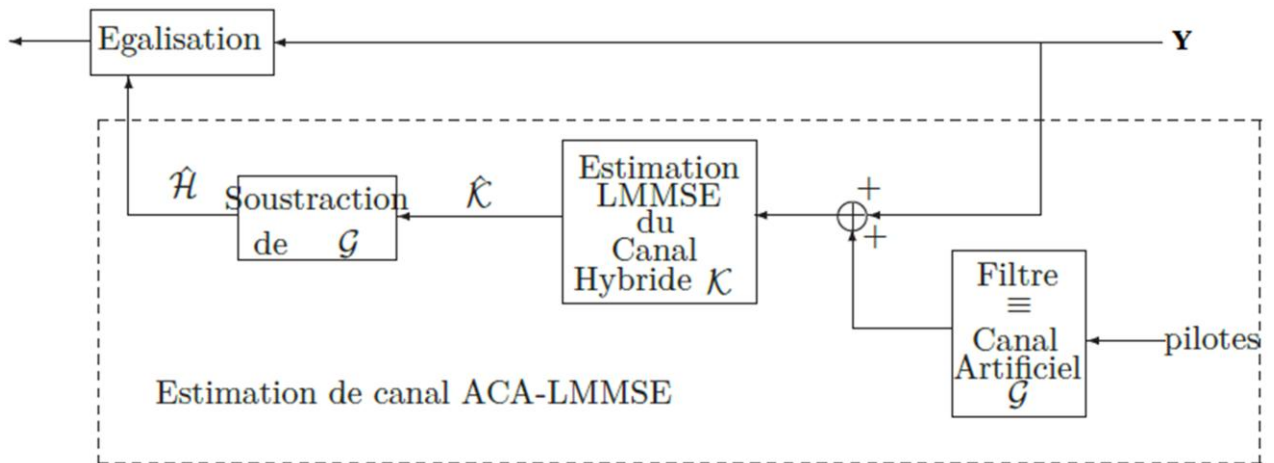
Egalisation

$\mathbf{Y}$

$\hat{\mathcal{H}}$

Soustraction de $\mathcal{G}$

$\hat{\mathcal{K}}$

Estimation LMMSE du Canal Hybride $\mathcal{K}$

+

+

Filtre
$\equiv$
Canal Artificiel $\mathcal{G}$

pilotes

Estimation de canal ACA-LMMSE